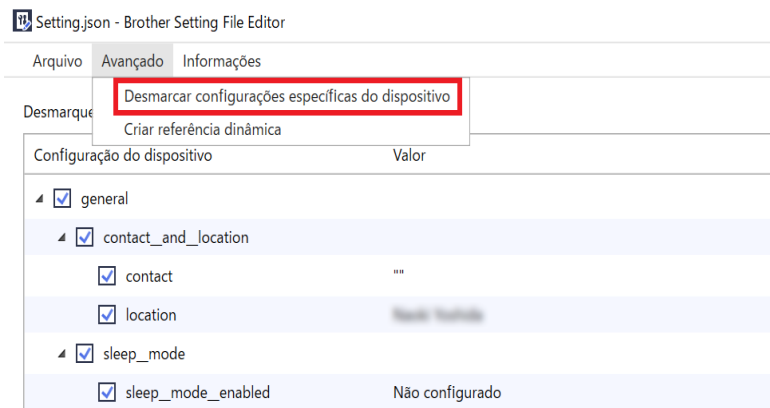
Setting.json - Brother Setting File Editor

Arquivo Avançado Informações

Desmarcar configurações específicas do dispositivo
Criar referência dinâmica

Desmarque

| Configuração do dispositivo | Valor |
|---|---|
| general | |
| contact__and__location | |
| contact | "" |
| location | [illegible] |
| sleep__mode | |
| sleep__mode__enabled | Não configurado |